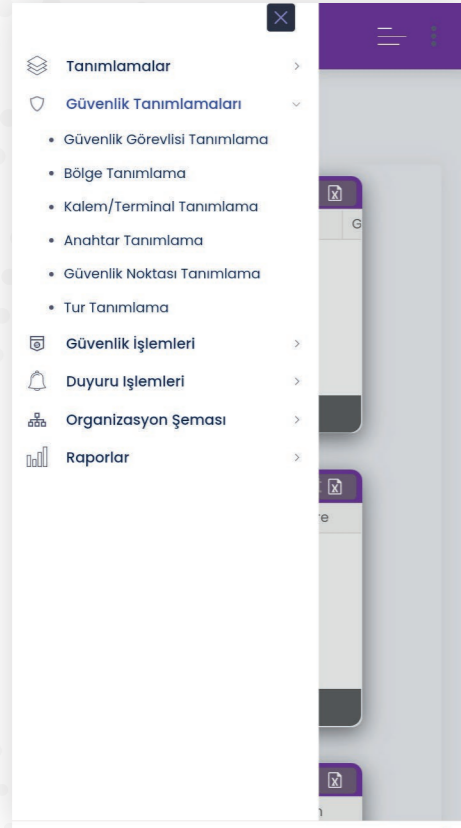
Tanımlamalar

Güvenlik Tanımlamaları

• Güvenlik Görevlisi Tanımlama
• Bölge Tanımlama
• Kalem/Terminal Tanımlama
• Anahtar Tanımlama
• Güvenlik Noktası Tanımlama
• Tur Tanımlama

Güvenlik İşlemleri

Duyuru Işlemleri

Organizasyon Şeması

Raporlar